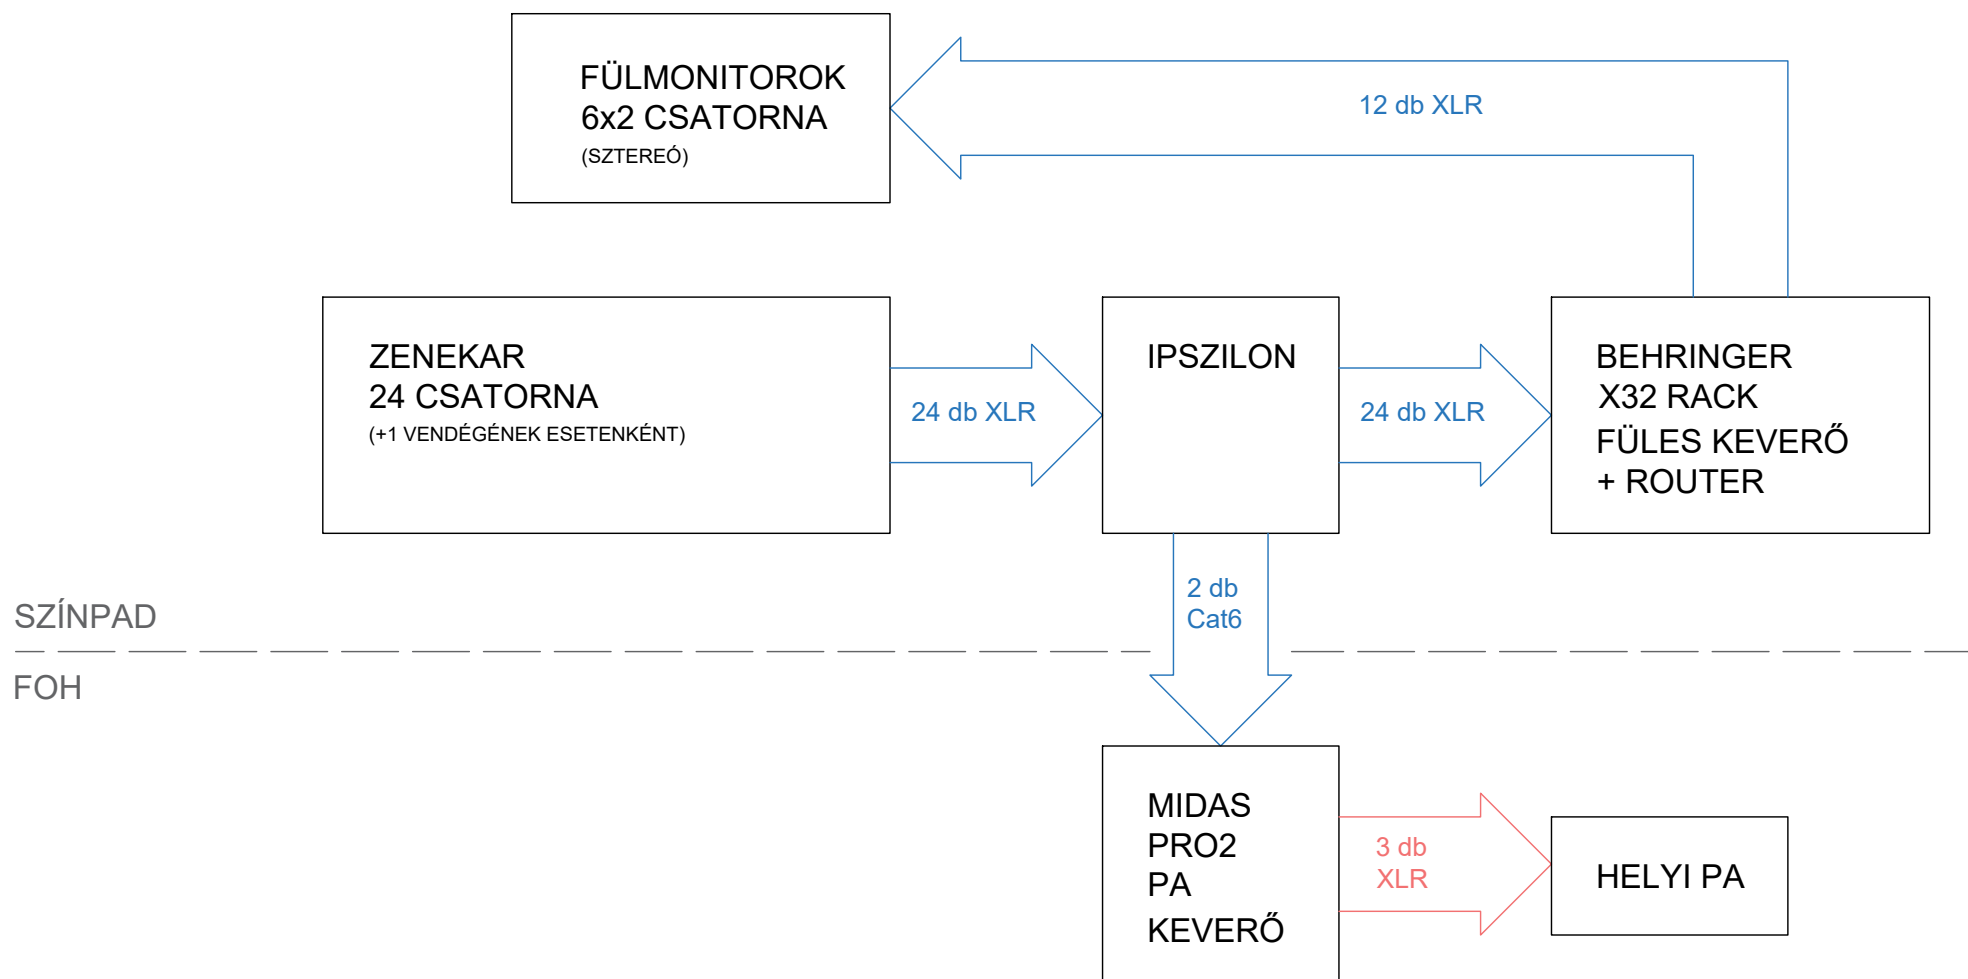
FÜLMONITOROK
6x2 CSATORNA
(SZTEREÓ)

12 db XLR

ZENEKAR
24 CSATORNA
(+1 VENDÉGÉNEK ESETENKÉNT)

24 db XLR

IPSZILON

24 db XLR

BEHRINGER
X32 RACK
FÜLES KEVERŐ
+ ROUTER

2 db
Cat6

SZÍNPAD

FOH

MIDAS
PRO2
PA
KEVERŐ

3 db
XLR

HELYI PA